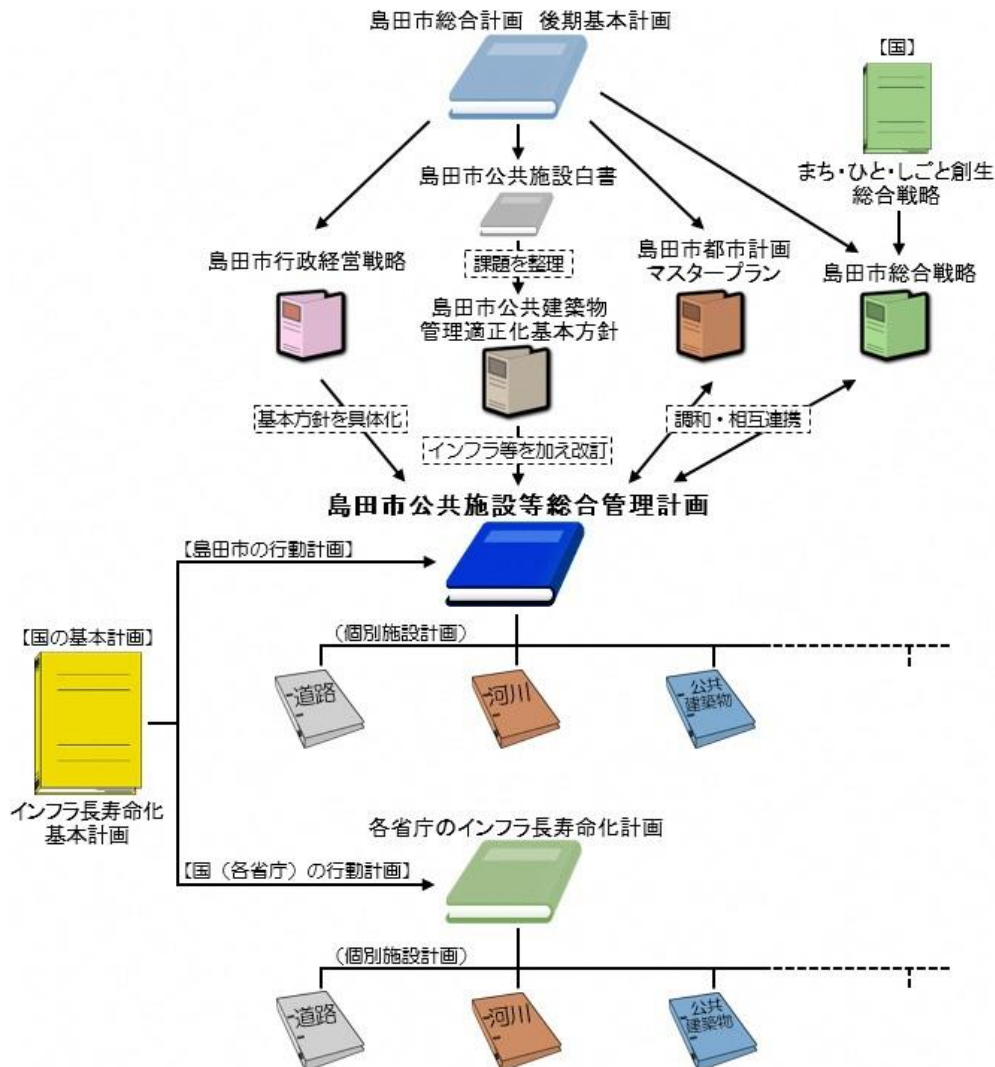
島田市総合計画　後期基本計画

【国】

島田市公共施設白書

まち・ひと・しごと創生総合戦略

島田市行政経営戦略

課題を整理

島田市公共建築物管理適正化基本方針

島田市都市計画マスタープラン

島田市総合戦略

基本方針を具体化

インフラ等を加え改訂

調和・相互連携

島田市公共施設等総合管理計画

【島田市の行動計画】

【国の基本計画】

（個別施設計画）

道路

河川

公共建築物

インフラ長寿命化基本計画

各省庁のインフラ長寿命化計画

【国（各省庁）の行動計画】

（個別施設計画）

道路

河川

公共建築物